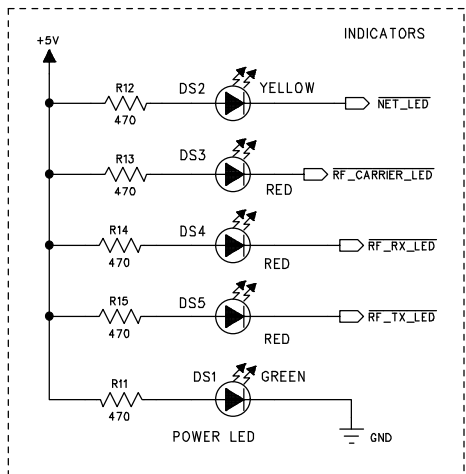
INDICATORS

+5V

R12
470
DS2
YELLOW
$\overline{NET\_LED}$

R13
470
DS3
RED
$\overline{RF\_CARRIER\_LED}$

R14
470
DS4
RED
$\overline{RF\_RX\_LED}$

R15
470
DS5
RED
$\overline{RF\_TX\_LED}$

R11
470
DS1
GREEN
POWER LED
GND